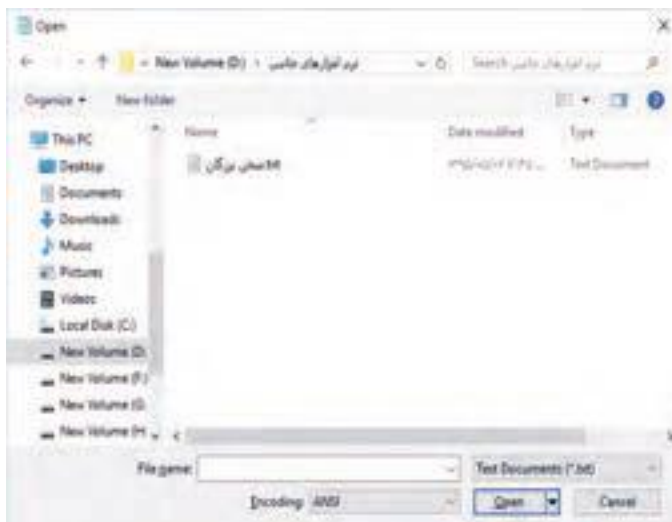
Open

New Volume (D:) › نرم افزارهای حالتی

Search نرم افزارهای حالتی

Organize ▾ New folder

This PC
Desktop
Documents
Downloads
Music
Pictures
Videos
Local Disk (C:)
New Volume (D:)
New Volume (F:)
New Volume (G:)
New Volume (H:)

Name
سخن بزرگان.txt

Date modified
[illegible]

Type
Text Document

File name:

Text Documents (*.txt)

Encoding: ANSI

Open

Cancel